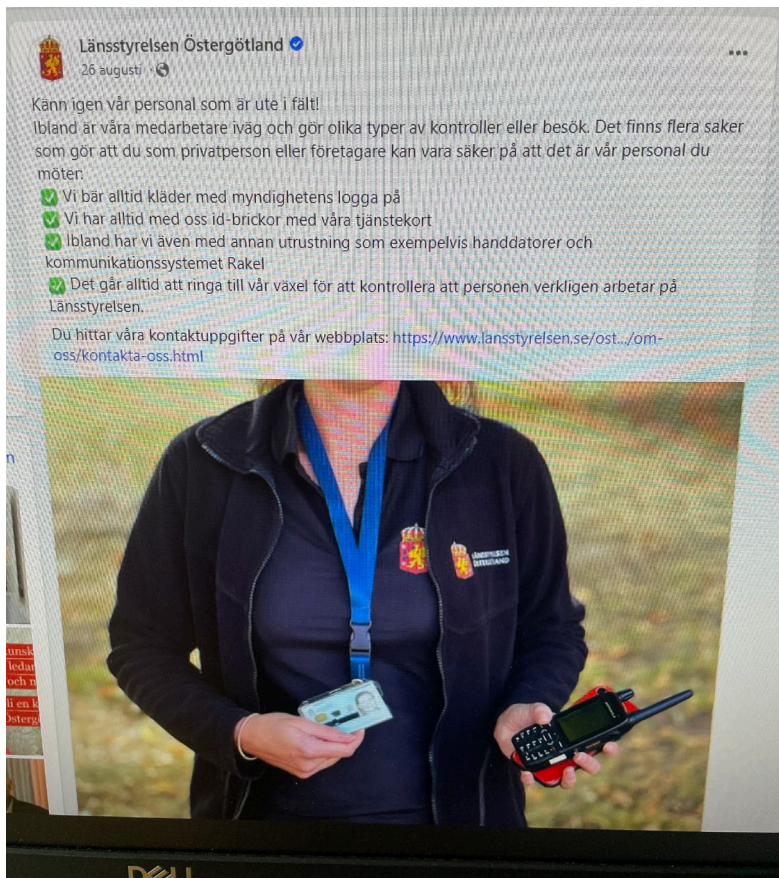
Länsstyrelsen Östergötland
26 augusti ·

Känn igen vår personal som är ute i fält!
Ibland är våra medarbetare iväg och gör olika typer av kontroller eller besök. Det finns flera saker som gör att du som privatperson eller företagare kan vara säker på att det är vår personal du möter:
✅ Vi bär alltid kläder med myndighetens logga på
✅ Vi har alltid med oss id-brickor med våra tjänstekort
✅ Ibland har vi även med annan utrustning som exempelvis handdatorer och kommunikationssystemet Rakel
✅ Det går alltid att ringa till vår växel för att kontrollera att personen verkligen arbetar på Länsstyrelsen.

Du hittar våra kontaktuppgifter på vår webbplats: https://www.lansstyrelsen.se/ost.../om-oss/kontakta-oss.html

LÄNSSTYRELSEN ÖSTERGÖTLAND

DELL